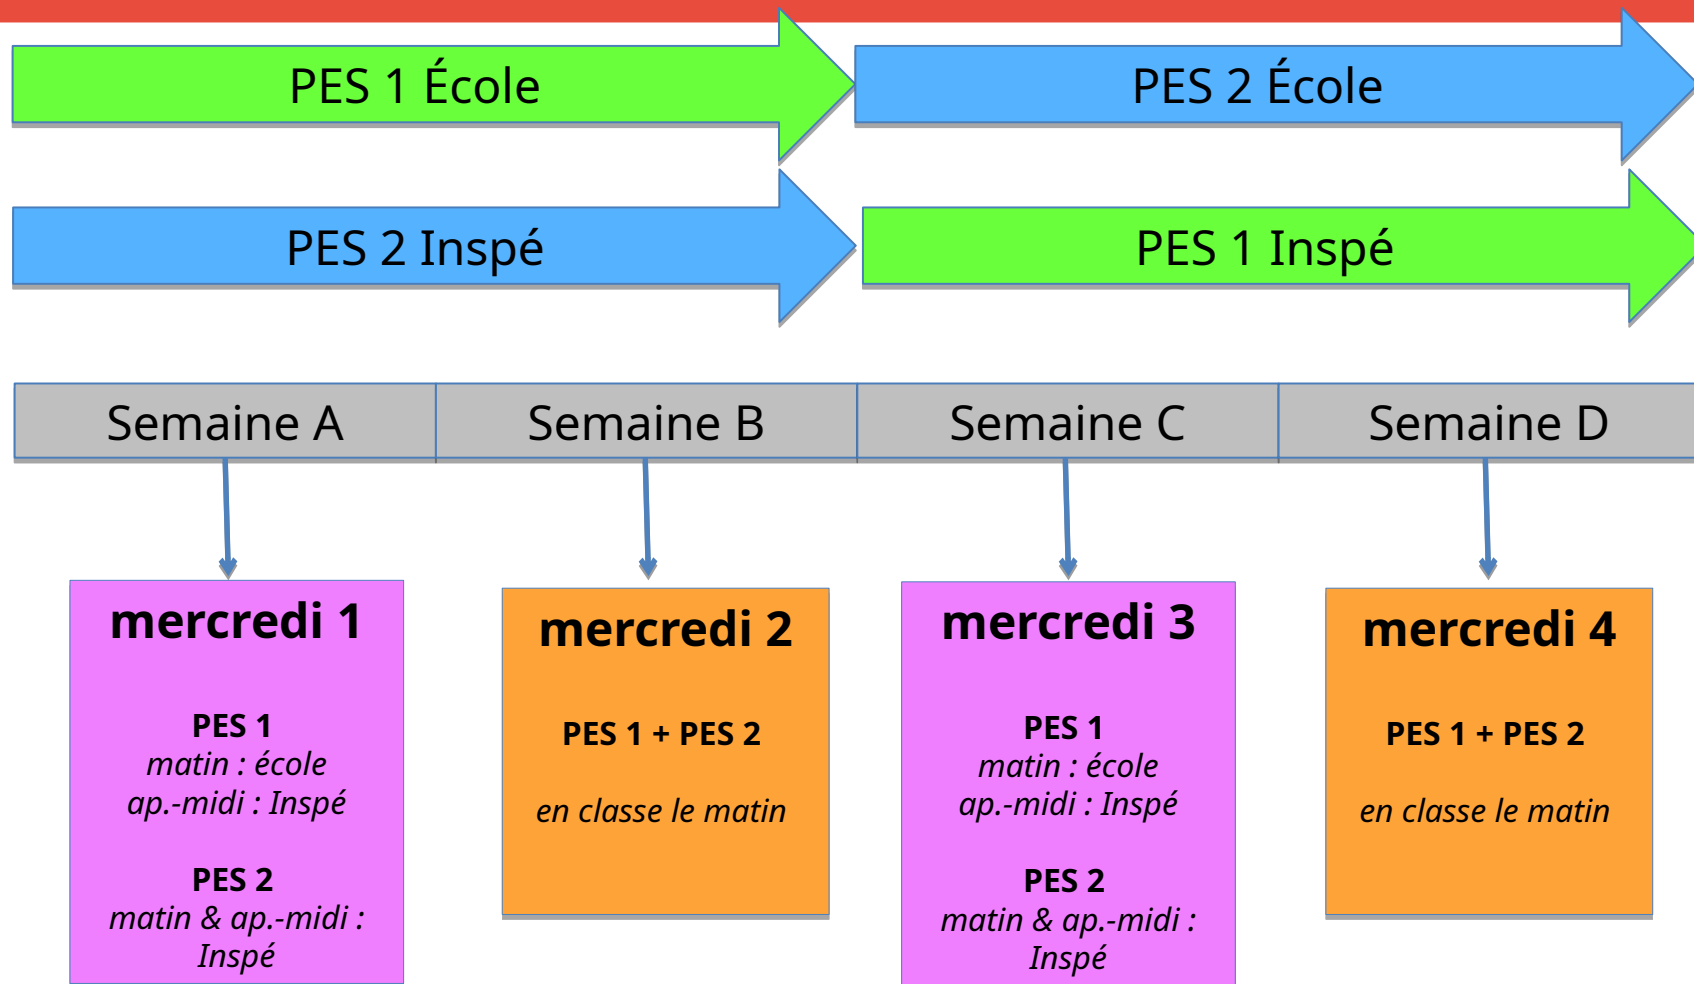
PES 1 École

PES 2 École

PES 2 Inspé

PES 1 Inspé

| Semaine A | Semaine B | Semaine C | Semaine D |
|---|---|---|---|

mercredi 1

PES 1
matin : école
ap.-midi : Inspé

PES 2
matin & ap.-midi : Inspé

mercredi 2

PES 1 + PES 2

en classe le matin

mercredi 3

PES 1
matin : école
ap.-midi : Inspé

PES 2
matin & ap.-midi : Inspé

mercredi 4

PES 1 + PES 2

en classe le matin